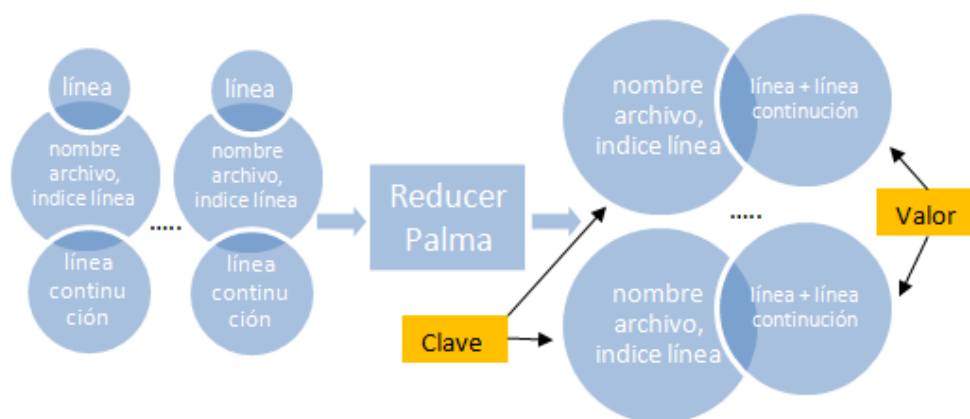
línea

nombre archivo, indice línea

línea continu ción

.....

línea

nombre archivo, indice línea

línea continu ción

Reducer Palma

nombre archivo, indice línea

línea + línea continución

.....

nombre archivo, indice línea

línea + línea continución

Clave

Valor